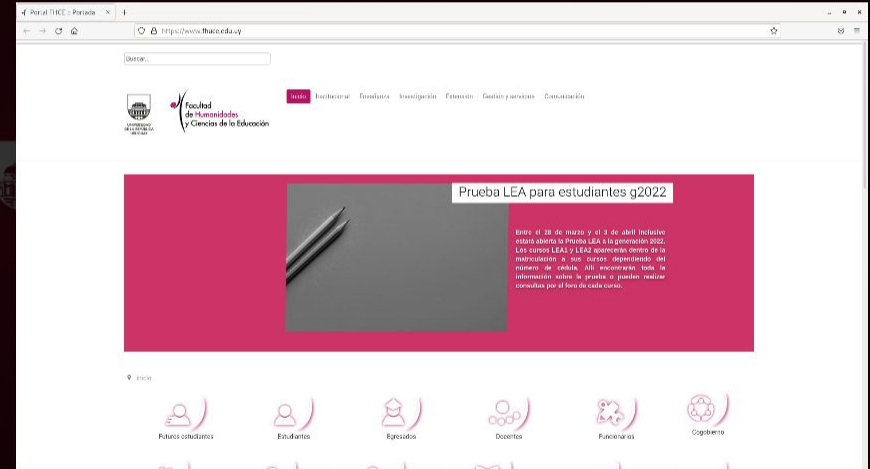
Portal FHCE :: Portada ×

https://www.fhuce.edu.uy

Buscar...

UNIVERSIDAD DE LA REPÚBLICA URUGUAY

Facultad de Humanidades y Ciencias de la Educación

Inicio Institucional Enseñanza Investigación Extensión Gestión y servicios Comunicación

Prueba LEA para estudiantes g2022

Entre el 28 de marzo y el 3 de abril inclusive estará abierta la Prueba LEA a la generación 2022. Los cursos LEA1 y LEA2 aparecerán dentro de la matriculación a sus cursos dependiendo del número de cédula. Allí encontrarán toda la información sobre la prueba o pueden realizar consultas por el foro de cada curso.

Inicio

Futuros estudiantes

Estudiantes

Egresados

Docentes

Funcionarios

Cogobierno